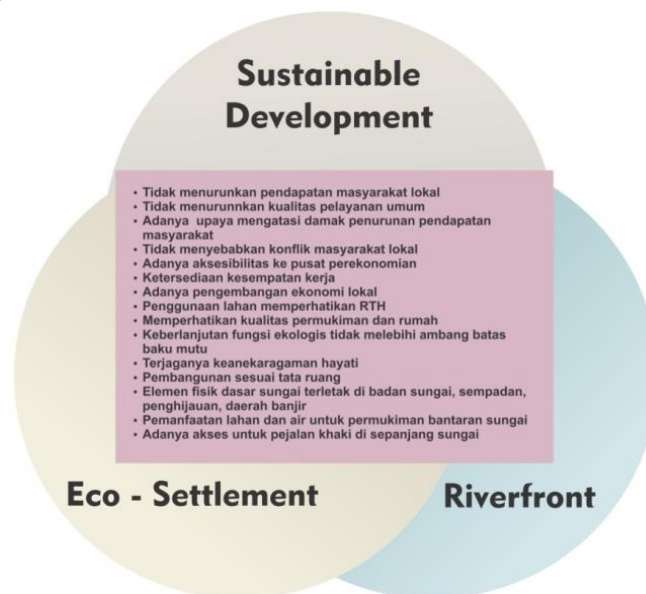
Sustainable Development

• Tidak menurunkan pendapatan masyarakat lokal
• Tidak menurunnkan kualitas pelayanan umum
• Adanya upaya mengatasi damak penurunan pendapatan masyarakat
• Tidak menyebabkan konflik masyarakat lokal
• Adanya aksesibilitas ke pusat perekonomian
• Ketersediaan kesempatan kerja
• Adanya pengembangan ekonomi lokal
• Penggunaan lahan memperhatikan RTH
• Memperhatikan kualitas permukiman dan rumah
• Keberlanjutan fungsi ekologis tidak melebihi ambang batas baku mutu
• Terjaganya keanekaragaman hayati
• Pembangunan sesuai tata ruang
• Elemen fisik dasar sungai terletak di badan sungai, sempadan, penghijauan, daerah banjir
• Pemanfaatan lahan dan air untuk permukiman bantaran sungai
• Adanya akses untuk pejalan khaki di sepanjang sungai

Eco - Settlement

Riverfront